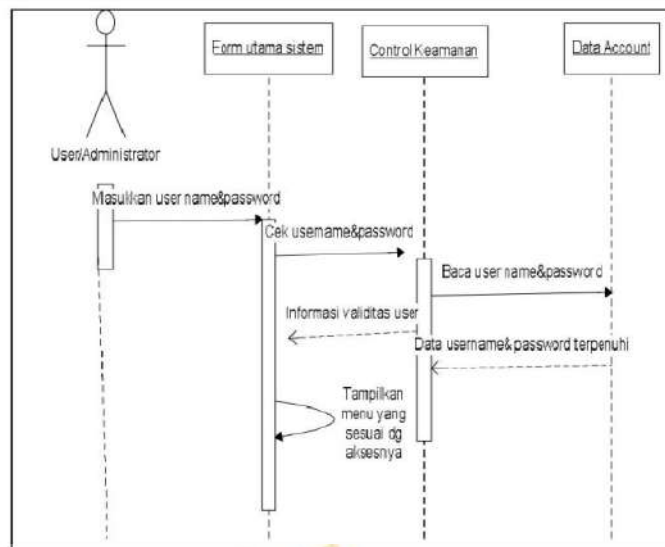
User/Administrator

Form utama sistem

Control Keamanan

Data Account

Masukkan user name&password

Cek username&password

Baca user name&password

Informasi validitas user

Data username&password terpenuhi

Tampilkan menu yang sesuai dg aksesnya